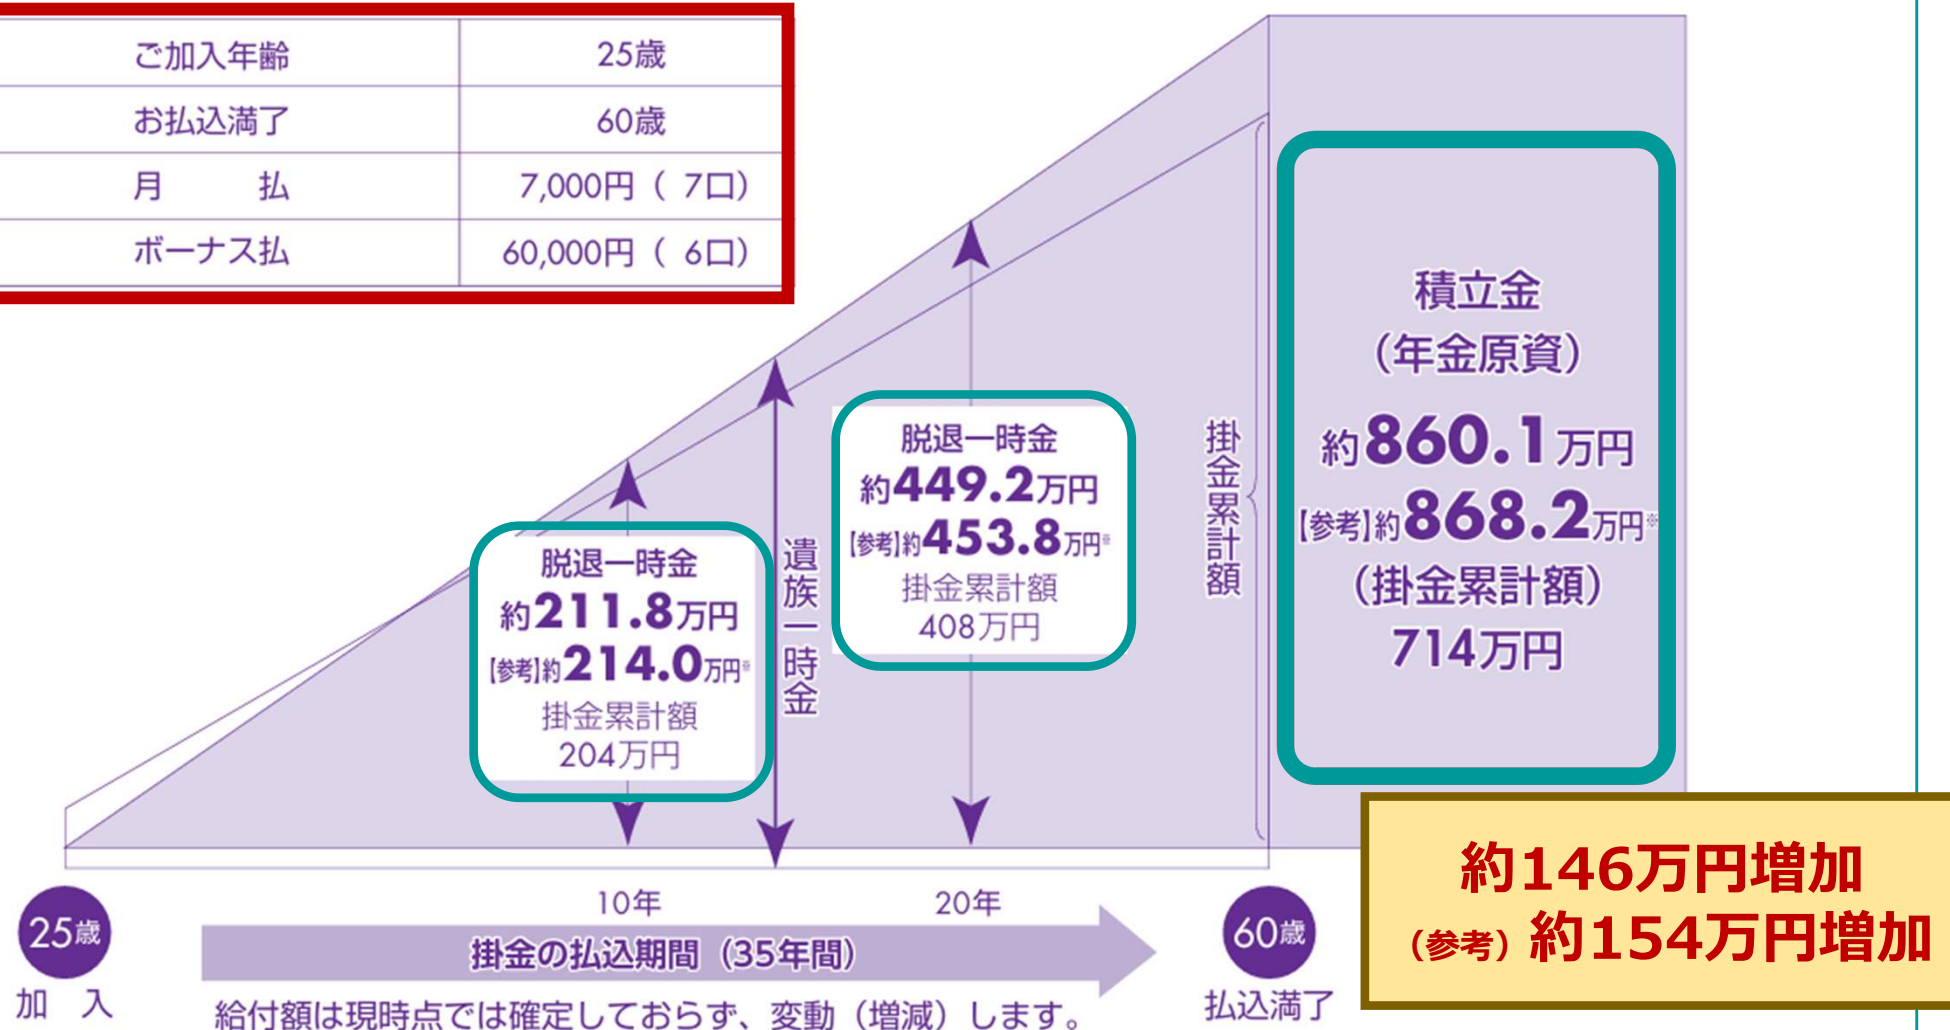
| ご加入年齢 | 25歳 |
|---|---|
| お払込満了 | 60歳 |
| 月　　払 | 7,000円（ 7口） |
| ボーナス払 | 60,000円（ 6口） |

積立金
（年金原資）
約860.1万円
【参考】約868.2万円※
（掛金累計額）
714万円

掛金累計額

脱退一時金
約449.2万円
【参考】約453.8万円※
掛金累計額
408万円

遺族一時金

脱退一時金
約211.8万円
【参考】約214.0万円※
掛金累計額
204万円

約146万円増加
（参考）約154万円増加

10年

20年

25歳
加　入

掛金の払込期間（35年間）

給付額は現時点では確定しておらず、変動（増減）します。

60歳
払込満了